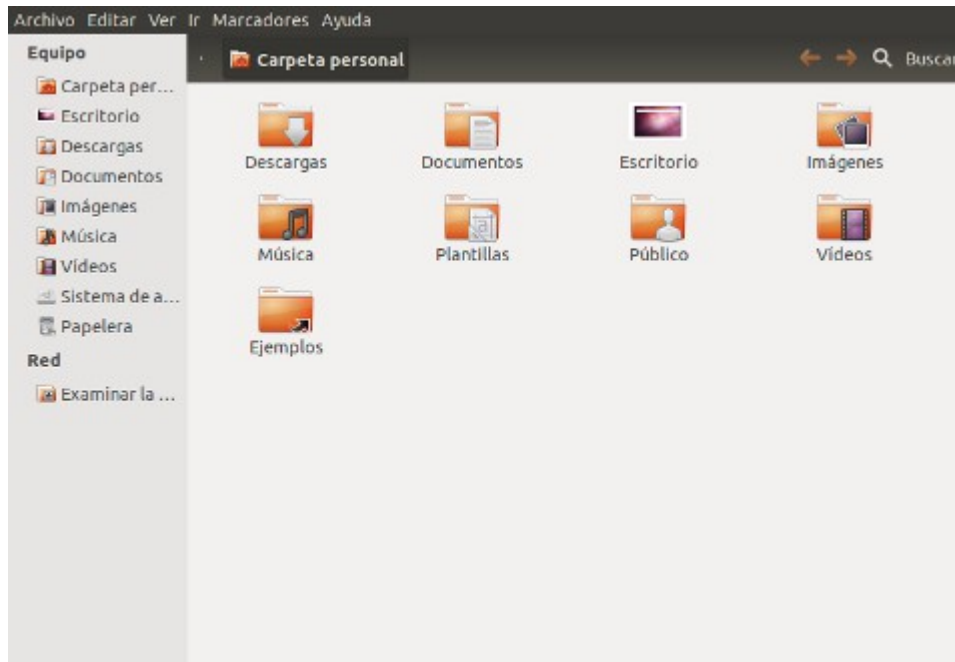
Archivo Editar Ver Ir Marcadores Ayuda

Equipo
Carpeta per...
Escritorio
Descargas
Documentos
Imágenes
Música
Vídeos
Sistema de a...
Papelera
Red
Examinar la ...

Carpeta personal
Buscar

Descargas
Documentos
Escritorio
Imágenes
Música
Plantillas
Público
Vídeos
Ejemplos